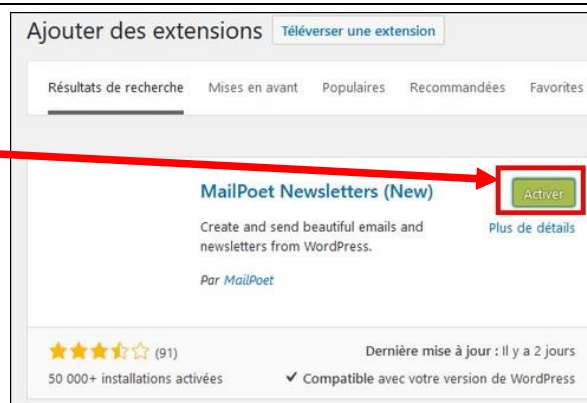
Ajouter des extensions Téléverser une extension

Résultats de recherche Mises en avant Populaires Recommandées Favorites

MailPoet Newsletters (New)

Activer

Create and send beautiful emails and newsletters from WordPress.

Plus de détails

Par MailPoet

(91)

Dernière mise à jour : Il y a 2 jours

50 000+ installations activées

✔ Compatible avec votre version de WordPress